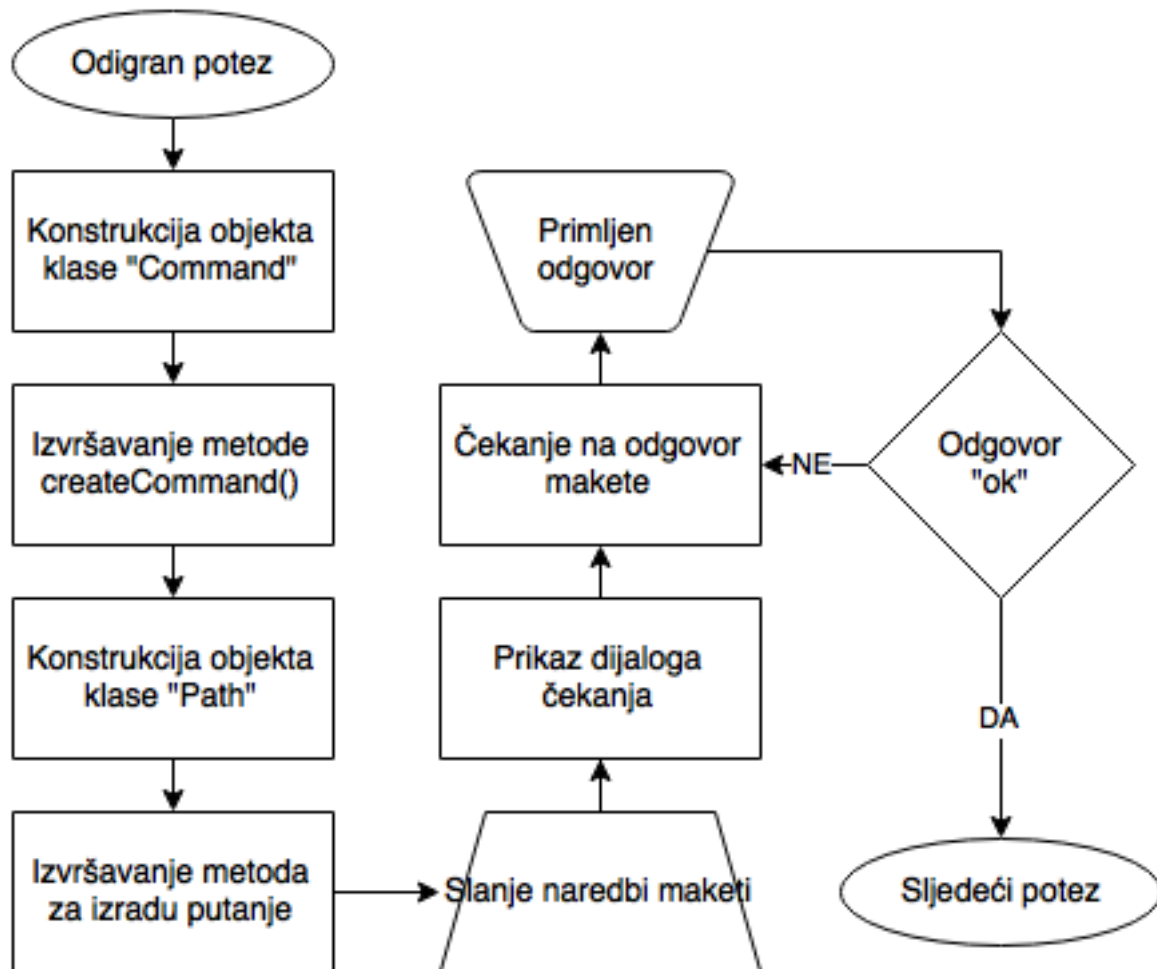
Odigran potez

Konstrukcija objekta klase "Command"

Izvršavanje metode createCommand()

Konstrukcija objekta klase "Path"

Izvršavanje metoda za izradu putanje

Slanje naredbi maketi

Prikaz dijaloga čekanja

Čekanje na odgovor makete

Primljen odgovor

Odgovor "ok"

NE

DA

Sljedeći potez